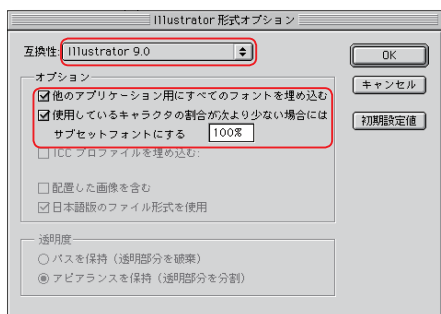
Illustrator 形式オプション

互換性: Illustrator 9.0

OK

キャンセル

初期設定値

オプション

☑ 他のアプリケーション用にすべてのフォントを埋め込む

☑ 使用しているキャラクタの割合が次より少ない場合にはサブセットフォントにする 100%

☐ ICC プロファイルを埋め込む

☐ 配置した画像を含む

☑ 日本語版のファイル形式を使用

透明度

○ パスを保持（透明部分を破棄）

◉ アピアランスを保持（透明部分を分割）